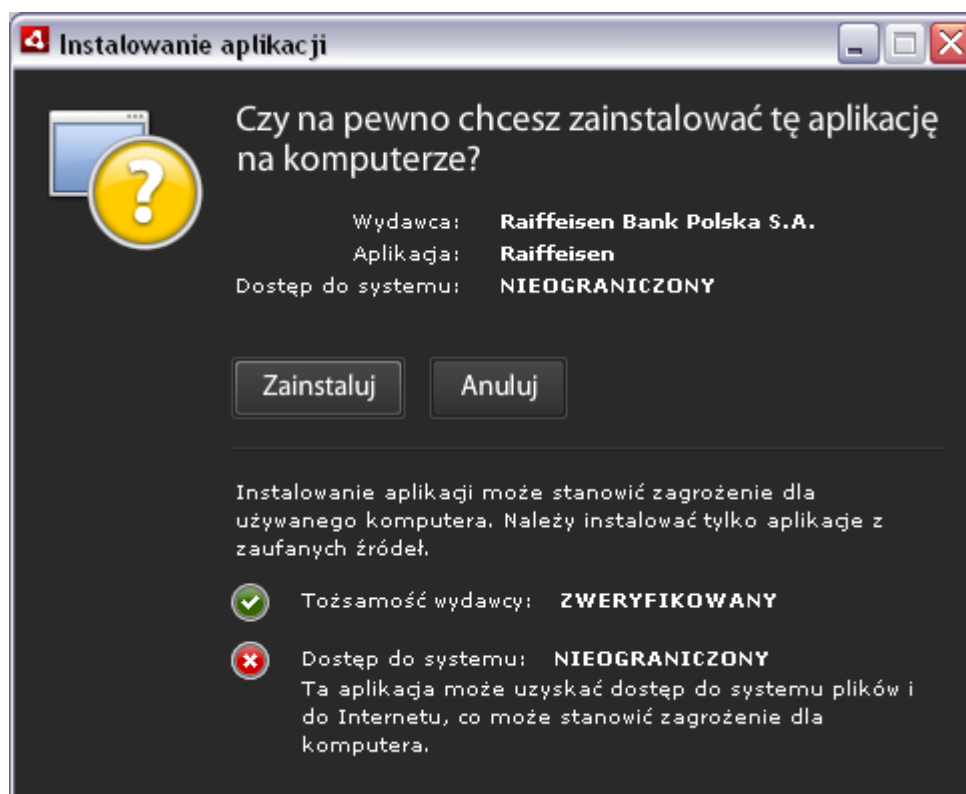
Instalowanie aplikacji

Czy na pewno chcesz zainstalować tę aplikację na komputerze?

Wydawca: Raiffeisen Bank Polska S.A.
Aplikacja: Raiffeisen
Dostęp do systemu: NIEOGRANICZONY

Zainstaluj

Anuluj

Instalowanie aplikacji może stanowić zagrożenie dla używanego komputera. Należy instalować tylko aplikacje z zaufanych źródeł.

Tożsamość wydawcy: ZWERYFIKOWANY

Dostęp do systemu: NIEOGRANICZONY
Ta aplikacja może uzyskać dostęp do systemu plików i do Internetu, co może stanowić zagrożenie dla komputera.